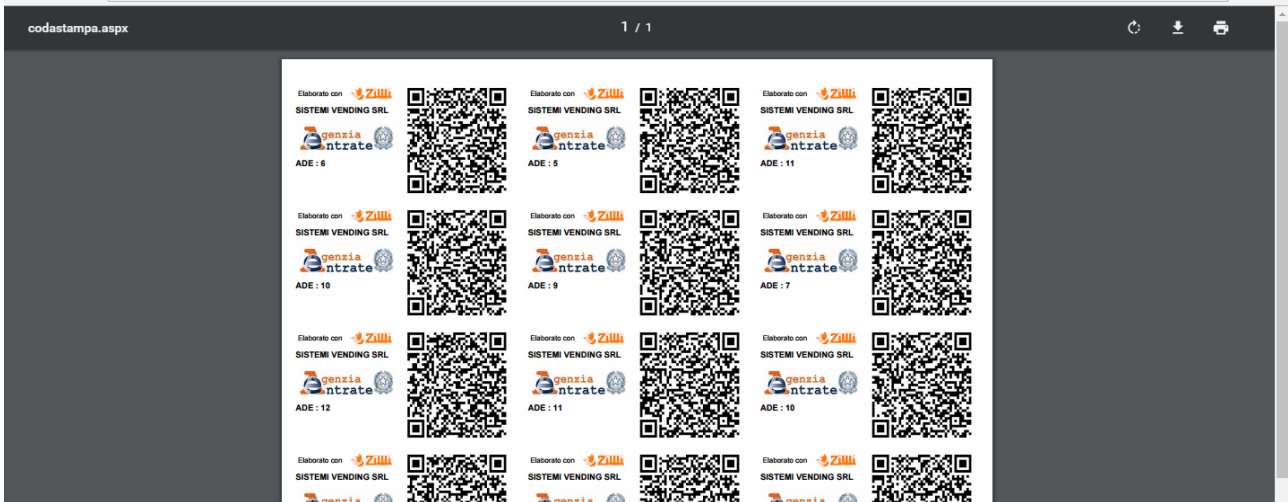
codastampa.aspx

1 / 1

Elaborato con Zilli
SISTEMI VENDING SRL
Agenzia Entrate
ADE : 6

Elaborato con Zilli
SISTEMI VENDING SRL
Agenzia Entrate
ADE : 5

Elaborato con Zilli
SISTEMI VENDING SRL
Agenzia Entrate
ADE : 11

Elaborato con Zilli
SISTEMI VENDING SRL
Agenzia Entrate
ADE : 10

Elaborato con Zilli
SISTEMI VENDING SRL
Agenzia Entrate
ADE : 9

Elaborato con Zilli
SISTEMI VENDING SRL
Agenzia Entrate
ADE : 7

Elaborato con Zilli
SISTEMI VENDING SRL
Agenzia Entrate
ADE : 12

Elaborato con Zilli
SISTEMI VENDING SRL
Agenzia Entrate
ADE : 11

Elaborato con Zilli
SISTEMI VENDING SRL
Agenzia Entrate
ADE : 10

Elaborato con Zilli
SISTEMI VENDING SRL
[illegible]

Elaborato con Zilli
SISTEMI VENDING SRL
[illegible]

Elaborato con Zilli
SISTEMI VENDING SRL
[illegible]